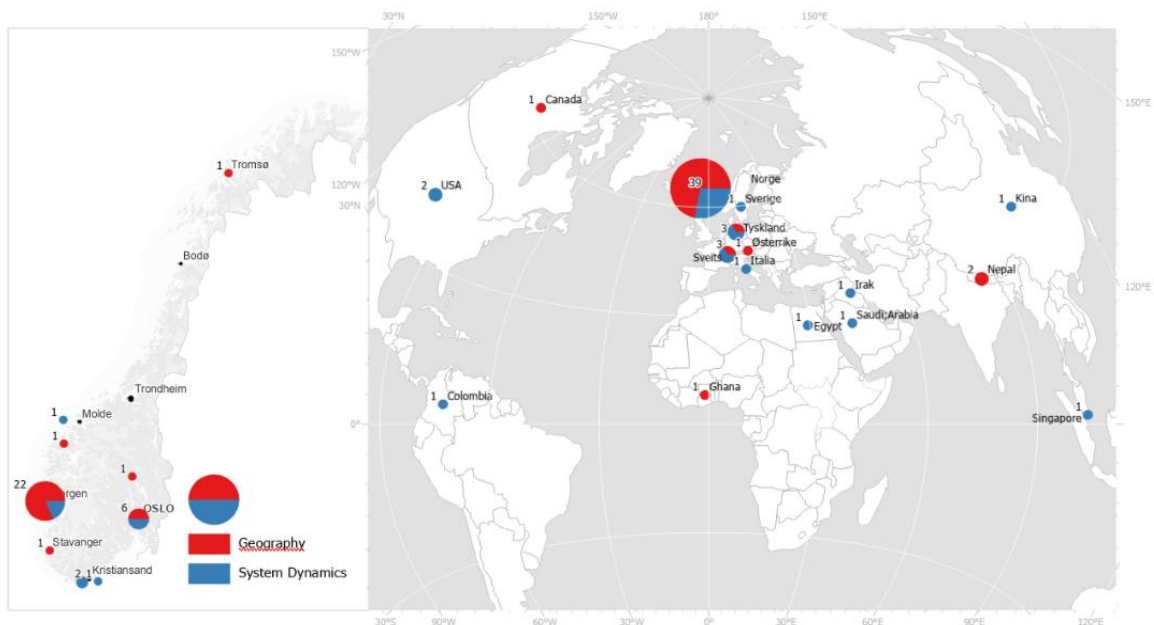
1 Tromsø
Bodø
Trondheim
1 Molde
1
1
22 Bergen
6 OSLO
1 Stavanger
2 1 Kristiansand
Geography
System Dynamics

30°N
150°W
180°
150°E
150°W
150°E
120°W
30°N
120°E
0°
90°W
60°W
30°W
0°
30°E
60°E
90°E
120°E
30°S

1 Canada
2 USA
39
Norge
1 Sverige
3 Tyskland
3
1 Østerrike
Sveits
1 Italia
1 Kina
2 Nepal
1 Irak
1 Egypt
1 Saudi Arabia
1 Colombia
1 Ghana
1 Singapore